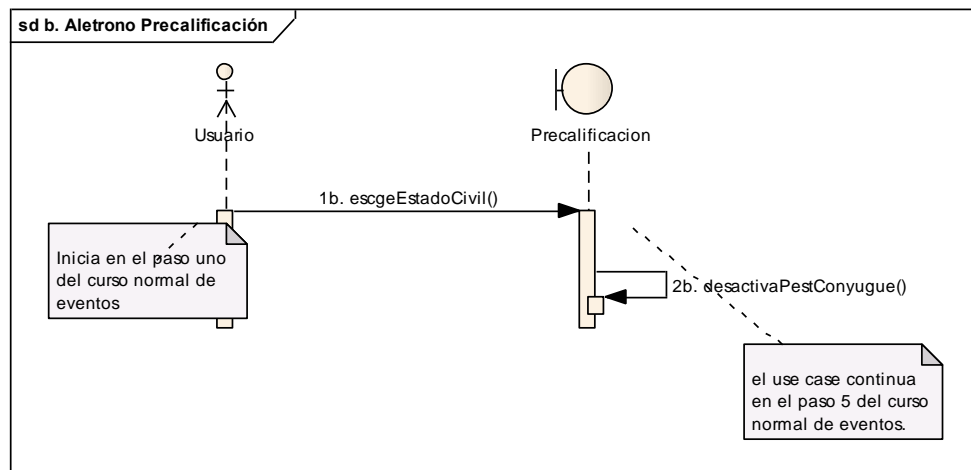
sd b. Aletrono Precalificación

Usuario

Precalificacion

1b. escgeEstadoCivil()

Inicia en el paso uno del curso normal de eventos

2b. desactivaPestConyugue()

el use case continua en el paso 5 del curso normal de eventos.